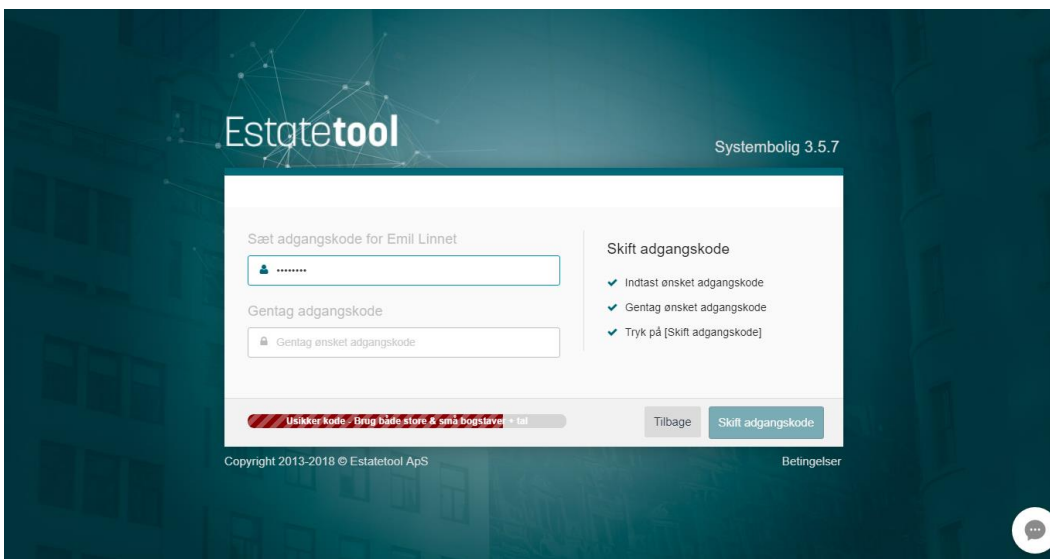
Estatetool

Systembolig 3.5.7

Sæt adgangskode for Emil Linnet

••••••••

Gentag adgangskode

Gentag ønsket adgangskode

Skift adgangskode

Indtast ønsket adgangskode

Gentag ønsket adgangskode

Tryk på [Skift adgangskode]

Usikker kode - Brug både store & små bogstaver + tal

Tilbage

Skift adgangskode

Copyright 2013-2018 © Estatetool ApS

Betingelser